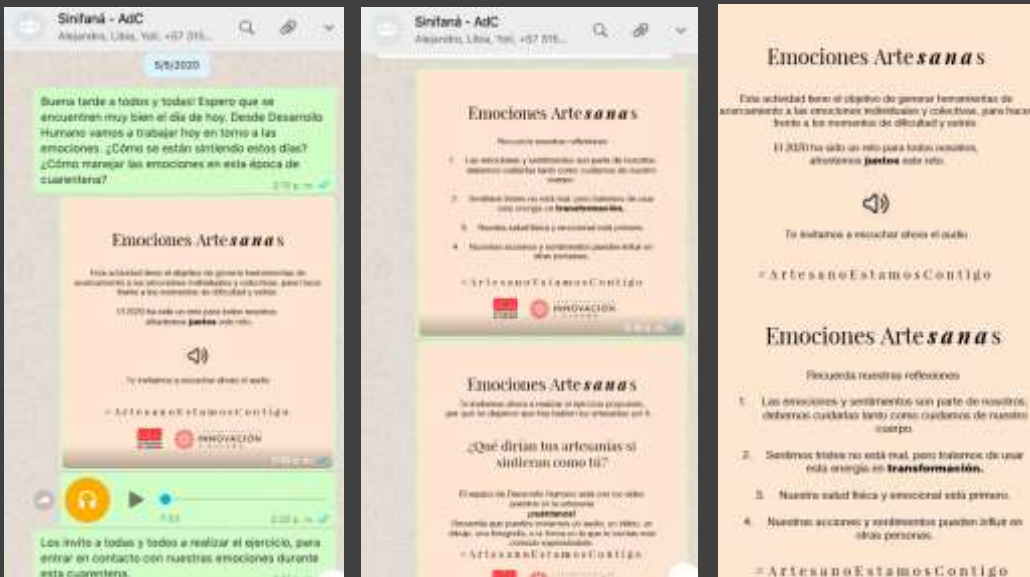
Sinifaná - AdC
Alejandro, Libia, Yoli, +57 315...

5/5/2020

Buena tarde a todos y todas! Espero que se encuentren muy bien el día de hoy. Desde Desarrollo Humano vamos a trabajar hoy en torno a las emociones. ¿Cómo se están sintiendo estos días? ¿Cómo manejar las emociones en esta época de cuarentena?

Emociones Artesanas

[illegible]

El 2020 ha sido un reto para todos nosotros, afrontémos juntos este reto.

Te invitamos a escuchar ahora el audio

#ArtesanoEstamosContigo

INNOVACIÓN

Los invito a todos y todas a realizar el ejercicio, para entrar en contacto con nuestras emociones durante esta cuarentena.

Sinifaná - AdC
Alejandro, Libia, Yoli, +57 315...

Emociones Artesanas

Recuerda nuestras reflexiones

1. Las emociones y sentimientos son parte de nosotros, debemos cuidarlas tanto como cuidamos de nuestro cuerpo.

2. Sentirnos tristes no está mal, pero tratemos de usar esta energía en transformación.

3. Nuestra salud física y emocional está primero.

4. Nuestras acciones y sentimientos pueden influir en otras personas.

#ArtesanoEstamosContigo

INNOVACIÓN

Emociones Artesanas

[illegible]

¿Qué dirían tus artesanías si sintieran como tú?

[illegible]

#ArtesanoEstamosContigo

Emociones Artesanas

Esta actividad tiene el objetivo de generar herramientas de acercamiento a las emociones individuales y colectivas, para hacer frente a los momentos de dificultad y calma.

El 2020 ha sido un reto para todos nosotros, afrontémos juntos este reto.

Te invitamos a escuchar ahora el audio

#ArtesanoEstamosContigo

Emociones Artesanas

Recuerda nuestras reflexiones

1. Las emociones y sentimientos son parte de nosotros, debemos cuidarlas tanto como cuidamos de nuestro cuerpo.

2. Sentirnos tristes no está mal, pero tratemos de usar esta energía en transformación.

3. Nuestra salud física y emocional está primero.

4. Nuestras acciones y sentimientos pueden influir en otras personas.

#ArtesanoEstamosContigo